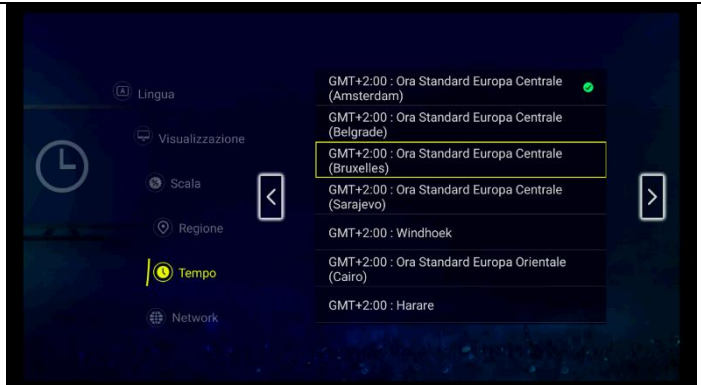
Lingua

Visualizzazione

Scala

Regione

Tempo

Network

GMT+2:00 : Ora Standard Europa Centrale (Amsterdam)

GMT+2:00 : Ora Standard Europa Centrale (Belgrade)

GMT+2:00 : Ora Standard Europa Centrale (Bruxelles)

GMT+2:00 : Ora Standard Europa Centrale (Sarajevo)

GMT+2:00 : Windhoek

GMT+2:00 : Ora Standard Europa Orientale (Cairo)

GMT+2:00 : Harare